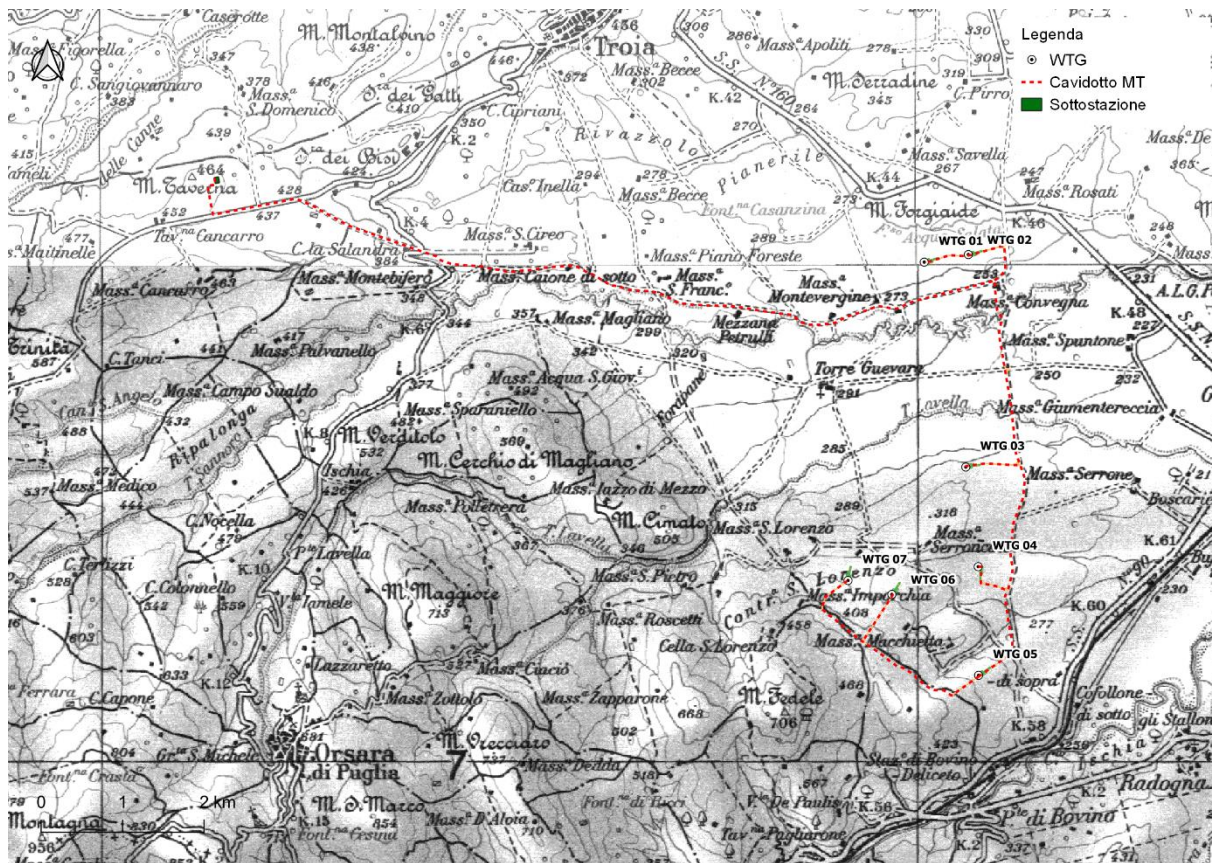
Legenda
WTG
Cavidotto MT
Sottostazione

Troia
M. Montalvino
Caserotte
Mass.a Figorella
C. Sangiovannaro
Mass.a S. Domenico
C.ta dei Gatti
C. Cipriani
Mass.a Becce
Mass.a Apoliti
M. Serradine
C. Pirro
Rivazzolo
Pianerile
Mass.a Savella
Mass.a Rosati
M. Taverna
Tav.na Cancarro
C.ta dei Bisi
Cas.a Inella
Mass.a Becce
Font.na Casanzina
M. Forgiaide
Mass.a S. Cireo
Mass.a Piano Foreste
C. la Salandra
Mass.a Montebifero
Mass.a Caione di sotto
Mass.a S. Franc.
Mass.a Montevergine
Mass.a Convegna
Mass.a Cancarro
Mass.a Magliano
Mezzana Petrulli
Mass.a Spuntone
C. Tanci
Mass.a Palvanello
Mass.a Acqua S. Giov.
Torre Guevara
Mass.a Campo Sualdo
Mass.a Sparaniello
T. Lavella
Mass.a Giumentereccia
Ripalonga
M. Perditolo
M. Cerchio di Magliano
Ischia
Mass.a Medico
Mass.a Jazzo di Mezzo
Mass.a Serrone
Mass.a Pollerera
M. Cimato
Mass.a S. Lorenzo
C. Nocella
Mass.a Serrone
P.te Lavella
C. Terlizzi
C. Colonnello
Mass.a S. Pietro
M. Maggiore
Mass.a Impicchia
Contr. S. Lorenzo
Mass.a Roscetti
Mass.a Macchietta
Cella S. Lorenzo
Lazzaretto
Mass.a Cacio
Mass.a Zottolo
Mass.a Zapparone
M. Fedele
C. Capone
Orsara di Puglia
M. Vreccioro
Mass.a Deida
M. S. Marco
Mass.a D'Aloia
Font.na di Tocci
V.le De Paulis
Tav.na Pagliarone
Staz.e di Bovino Deliceto
Cofollone di sotto
gli Stalloni
Radogna
P.te di Bovino
Montagna
Font.na Cesina
Ferrara
WTG 01
WTG 02
WTG 03
WTG 04
WTG 05
WTG 06
WTG 07
di sopra
0
1
2 km